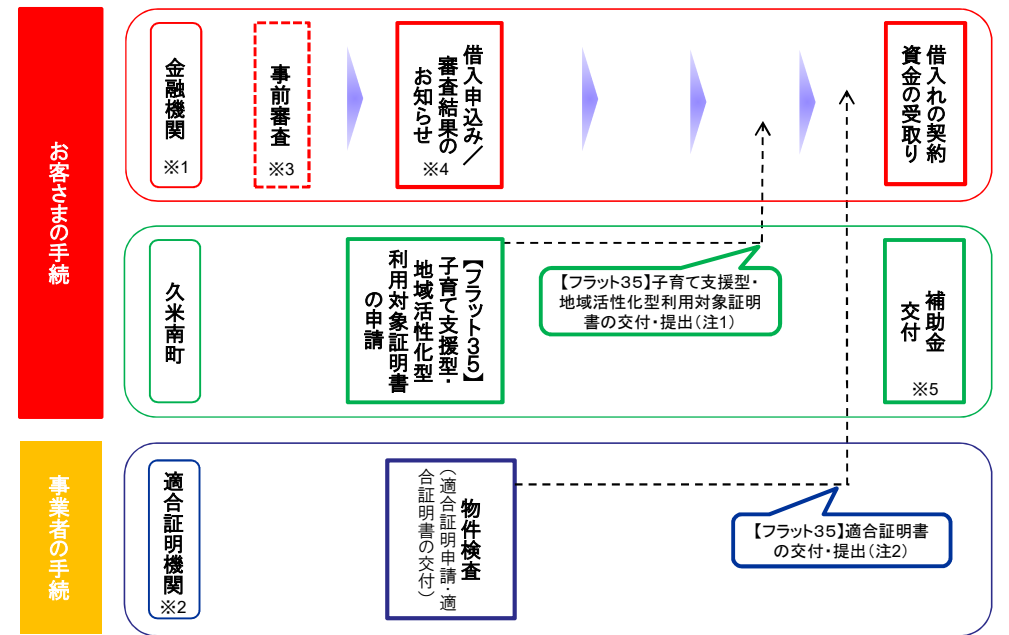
お客さまの手続

金融機関
※1

事前審査
※3

借入申込み／審査結果のお知らせ
※4

借入れの契約資金の受取り

久米南町

【フラット35】子育て支援型・地域活性化型利用対象証明書の申請

【フラット35】子育て支援型・地域活性化型利用対象証明書の交付・提出（注1）

補助金交付
※5

事業者の手続

適合証明機関
※2

物件検査
（適合証明申請・適合証明書の交付）

【フラット35】適合証明書の交付・提出（注2）